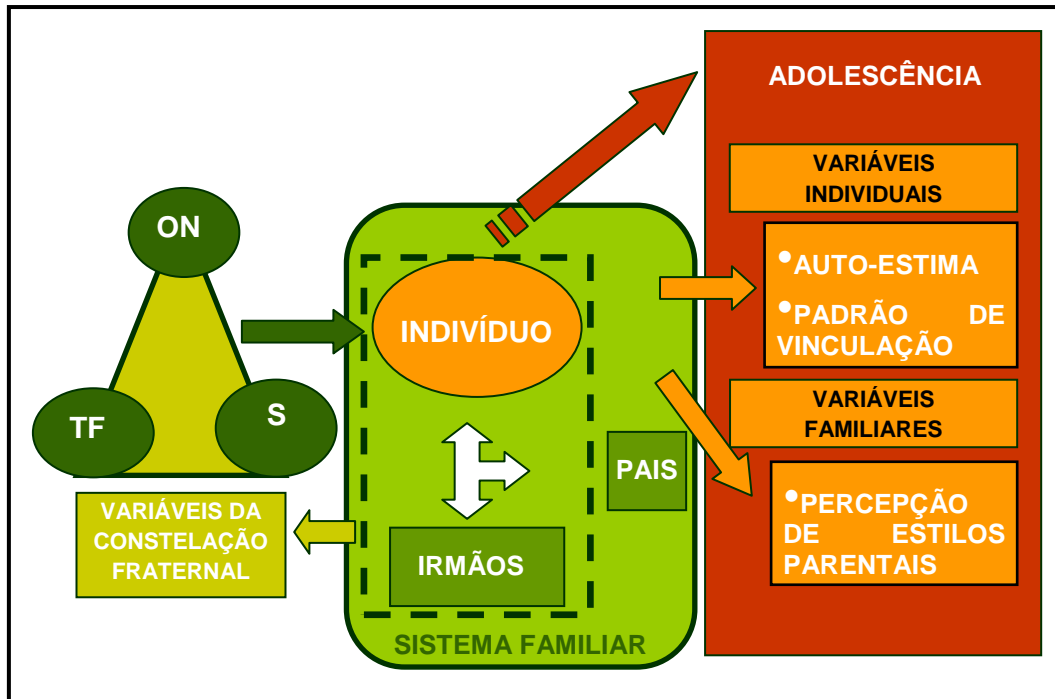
ON

TF

S

VARIÁVEIS DA CONSTELAÇÃO FRATERNAL

INDIVÍDUO

IRMÃOS

PAIS

SISTEMA FAMILIAR

ADOLESCÊNCIA

VARIÁVEIS INDIVIDUAIS

•AUTO-ESTIMA

•PADRÃO DE VINCULAÇÃO

VARIÁVEIS FAMILIARES

•PERCEPÇÃO DE ESTILOS PARENTAIS